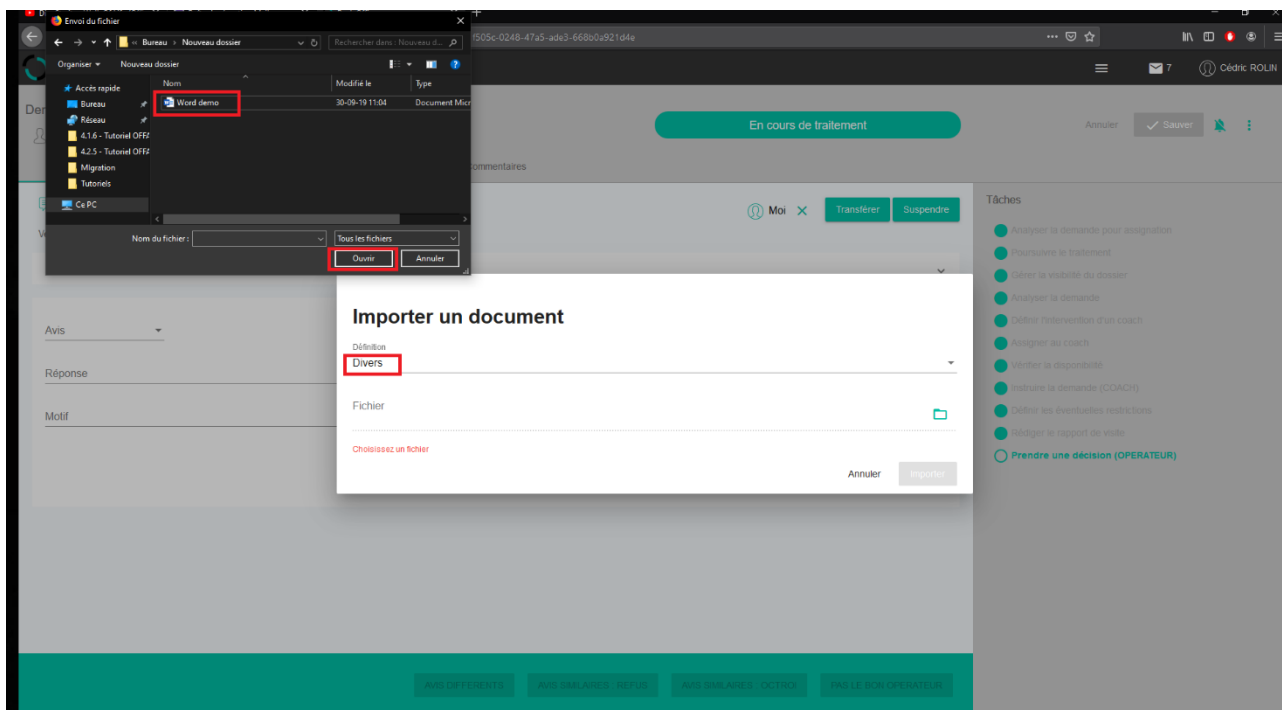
Envoi du fichier
« Bureau › Nouveau dossier
Rechercher dans : Nouveau d...
Organiser ▾ Nouveau dossier
Accès rapide
Bureau
Réseau
4.1.6 - Tutoriel OFFA
4.2.5 - Tutoriel OFFA
Migration
Tutoriels
Ce PC
Nom
Modifié le
Type
Word demo
30-09-19 11:04
Document Micr
Nom du fichier :
Tous les fichiers
Ouvrir
Annuler

f505c-0248-47a5-ade3-668b0a921d4e

Cédric ROLIN
7

Dem
En cours de traitement
Annuler
Sauver
ommentaires
Moi
Transférer
Suspendre

Tâches
Analyser la demande pour assignation
Poursuivre le traitement
Gérer la visibilité du dossier
Analyser la demande
Définir l'intervention d'un coach
Assigner au coach
Vérifier la disponibilité
Instruire la demande (COACH)
Définir les éventuelles restrictions
Rédiger le rapport de visite
Prendre une décision (OPERATEUR)

Avis
Réponse
Motif

Importer un document
Définition
Divers
Fichier
Choisissez un fichier
Annuler
Importer

AVIS DIFFERENTS
AVIS SIMILAIRES : REFUS
AVIS SIMILAIRES : OCTROI
PAS LE BON OPERATEUR